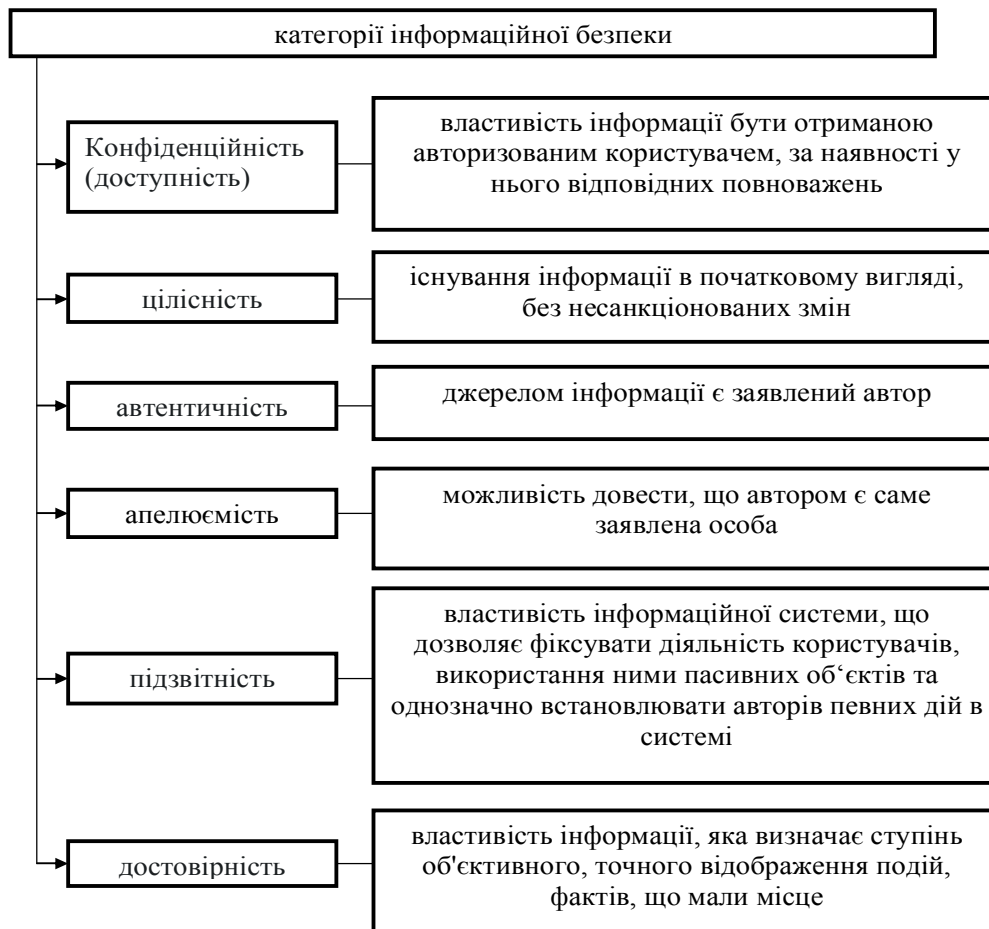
категорії інформаційної безпеки

Конфіденційність (доступність)

властивість інформації бути отриманою авторизованим користувачем, за наявності у нього відповідних повноважень

цілісність

існування інформації в початковому вигляді, без несанкціонованих змін

автентичність

джерелом інформації є заявлений автор

апелюємість

можливість довести, що автором є саме заявлена особа

підзвітність

властивість інформаційної системи, що дозволяє фіксувати діяльність користувачів, використання ними пасивних об‘єктів та однозначно встановлювати авторів певних дій в системі

достовірність

властивість інформації, яка визначає ступінь об'єктивного, точного відображення подій, фактів, що мали місце